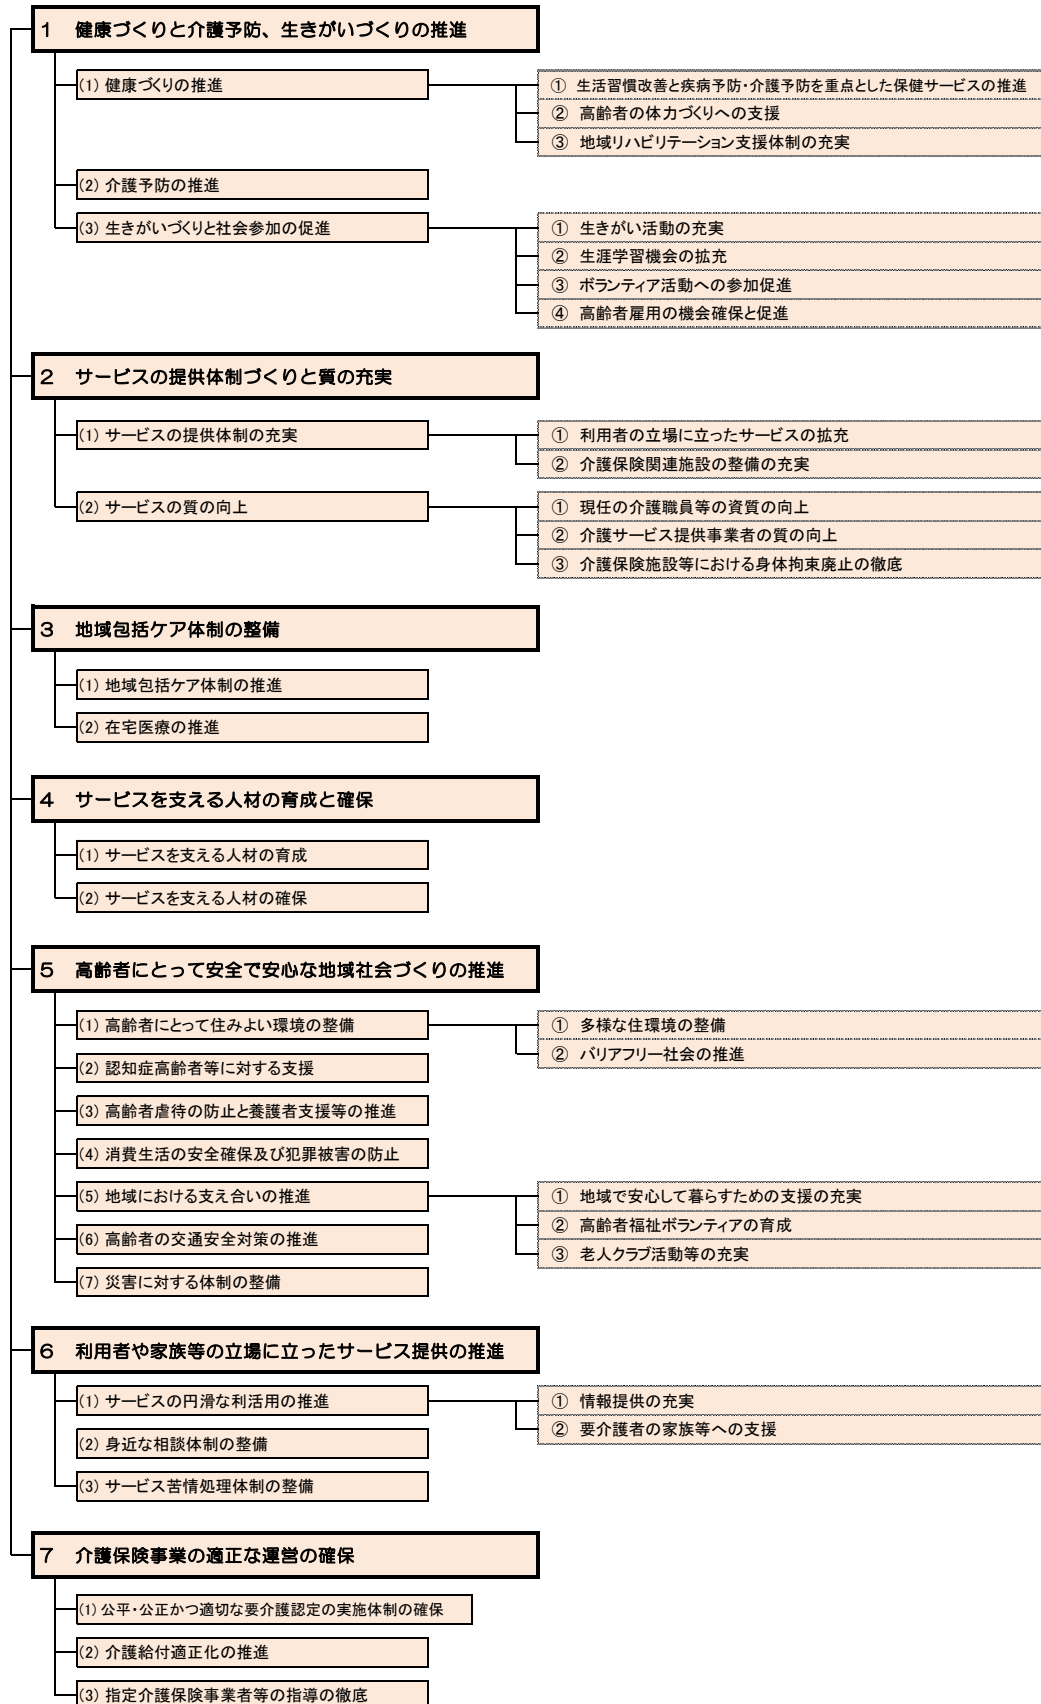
1　健康づくりと介護予防、生きがいづくりの推進

(1) 健康づくりの推進

① 生活習慣改善と疾病予防・介護予防を重点とした保健サービスの推進
② 高齢者の体力づくりへの支援
③ 地域リハビリテーション支援体制の充実

(2) 介護予防の推進

(3) 生きがいづくりと社会参加の促進

① 生きがい活動の充実
② 生涯学習機会の拡充
③ ボランティア活動への参加促進
④ 高齢者雇用の機会確保と促進

2　サービスの提供体制づくりと質の充実

(1) サービスの提供体制の充実

① 利用者の立場に立ったサービスの拡充
② 介護保険関連施設の整備の充実

(2) サービスの質の向上

① 現任の介護職員等の資質の向上
② 介護サービス提供事業者の質の向上
③ 介護保険施設等における身体拘束廃止の徹底

3　地域包括ケア体制の整備

(1) 地域包括ケア体制の推進

(2) 在宅医療の推進

4　サービスを支える人材の育成と確保

(1) サービスを支える人材の育成

(2) サービスを支える人材の確保

5　高齢者にとって安全で安心な地域社会づくりの推進

(1) 高齢者にとって住みよい環境の整備

① 多様な住環境の整備
② バリアフリー社会の推進

(2) 認知症高齢者等に対する支援

(3) 高齢者虐待の防止と養護者支援等の推進

(4) 消費生活の安全確保及び犯罪被害の防止

(5) 地域における支え合いの推進

① 地域で安心して暮らすための支援の充実
② 高齢者福祉ボランティアの育成
③ 老人クラブ活動等の充実

(6) 高齢者の交通安全対策の推進

(7) 災害に対する体制の整備

6　利用者や家族等の立場に立ったサービス提供の推進

(1) サービスの円滑な利活用の推進

① 情報提供の充実
② 要介護者の家族等への支援

(2) 身近な相談体制の整備

(3) サービス苦情処理体制の整備

7　介護保険事業の適正な運営の確保

(1) 公平・公正かつ適切な要介護認定の実施体制の確保

(2) 介護給付適正化の推進

(3) 指定介護保険事業者等の指導の徹底